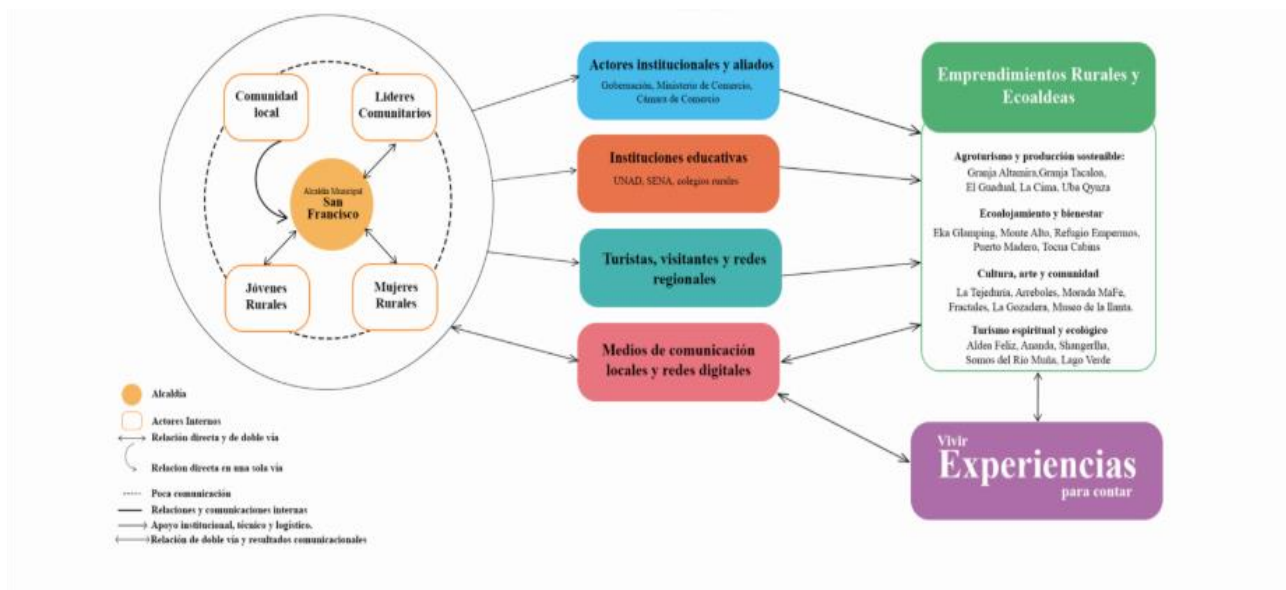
Comunidad local

Lideres Comunitarios

Alcaldía Municipal
San Francisco

Jóvenes Rurales

Mujeres Rurales

Actores institucionales y aliados
Gobernación, Ministerio de Comercio, Cámara de Comercio

Instituciones educativas
UNAD, SENA, colegios rurales

Turistas, visitantes y redes regionales

Medios de comunicación locales y redes digitales

Emprendimientos Rurales y Ecoaldeas

Agroturismo y producción sostenible:
Granja Altamira,Granja Tacaloa, El Guadual, La Cima, Uba Qyuza

Ecoalojamiento y bienestar
Eka Glamping, Monte Alto, Refugio Empermos, Puerto Madero, Tocua Cabins

Cultura, arte y comunidad
La Tejeduría, Arreboles, Morada MaFe, Fractales, La Gozadera, Museo de la llanta.

Turismo espiritual y ecológico
Alden Feliz, Ananda, Shangerlha, Somos del Rio Muña, Lago Verde

Vivir
Experiencias
para contar

Alcaldía
Actores Internos
Relación directa y de doble vía
Relacion directa en una sola vía
Poca comunicación
Relaciones y comunicaciones internas
Apoyo institucional, técnico y logístico.
Relación de doble vía y resultados comunicacionales